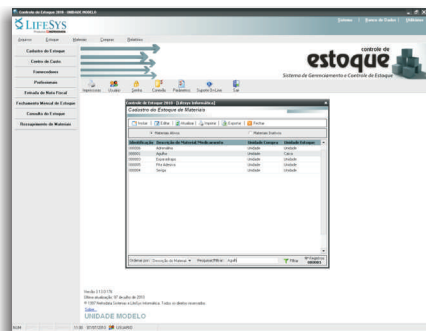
Controle de Estoque 2010 - UNIDADE MODELO

LIFESYS

Arquivo Estoque Materiais Compras Relatórios

Sistema | Banco de Dados | Utilitários

controle de
estoque
Sistema de Gerenciamento e Controle de Estoque

Cadastro de Estoque
Centro de Custo
Fornecedores
Profissionais
Entrada de Nota Fiscal
Fechamento Mensal de Estoque
Consulta de Estoque
Recongimento de Materiais

Impressora Ocultar Sonho Consulta Parâmetros Suporte OnLine Sair

Controle de Estoque 2010 - [Lifesys Informática]
Cadastro de Estoque de Material

Incluir | Editar | Atualizar | Imprimir | Exportar | Fechar

Materiais Ativos   Materiais Inativos

| Identificação | Descrição do Material/Medicamento | Unidade Compra | Unidade Estoque |
|---|---|---|---|
| 000001 | Adrenalina | Unidade | Unidade |
| 000002 | Algodão | Unidade | Caixa |
| 000003 | Esparadrapo | Unidade | Unidade |
| 000004 | Fita dialisica | Unidade | Unidade |
| 000005 | Seringa | Unidade | Unidade |

Ordenar por: Descrição do Material | Pesquisar/Filtrar: Inp44 | Filtrar | Nº Registros 000003

Versão 3.1.0.176
Última atualização: 07 de julho de 2010
© 2007 Heliodata Sistemas e LifeSys Informática. Todos os direitos reservados.
Sobre...
UNIDADE MODELO

NUM 11:30 07/07/2010 USUARIO